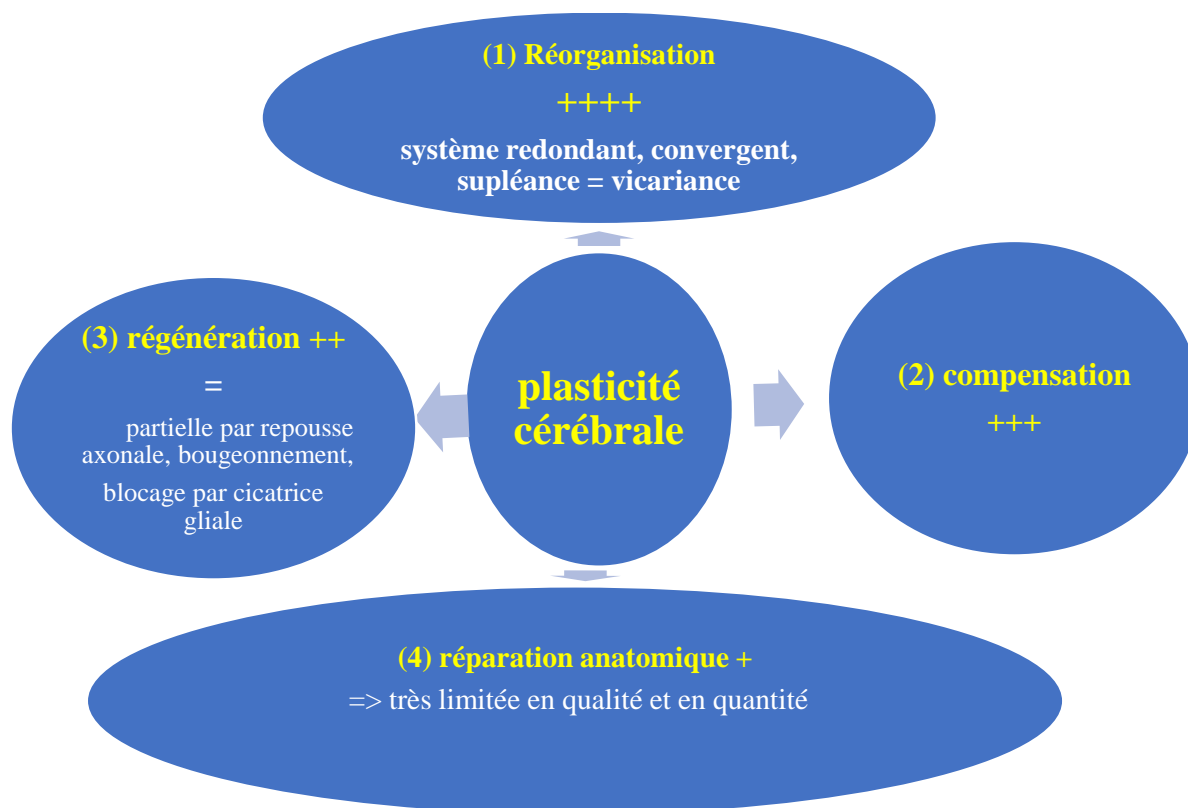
(1) Réorganisation

++++

système redondant, convergent, supléance = vicariance

(3) régénération ++

=

partielle par repousse axonale, bougeonnement,

blocage par cicatrice gliale

plasticité cérébrale

(2) compensation

+++

(4) réparation anatomique +

=> très limitée en qualité et en quantité